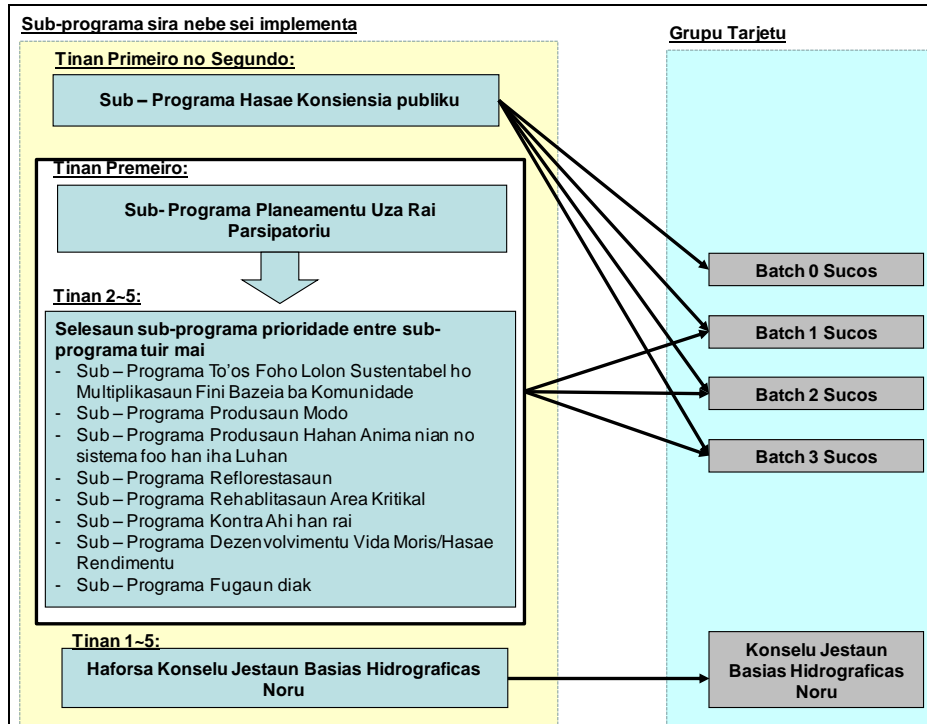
Sub-programa sira nebe sei implementa

Grupu Tarjetu

Tinan Primeiro no Segundo:

Sub – Programa Hasae Konsiensia publiku

Tinan Premeiro:

Sub- Programa Planeamentu Uza Rai Parsipatoriu

Tinan 2~5:

Selesaun sub-programa prioridade entre sub-programa tuir mai
- Sub – Programa To'os Foho Lolon Sustentabel ho Multiplikasaun Fini Bazeia ba Komunidade
- Sub – Programa Produsaun Modo
- Sub – Programa Produsaun Hahan Anima nian no sistema foo han iha Luhan
- Sub – Programa Reflorestasaun
- Sub – Programa Rehablitasaun Area Kritikal
- Sub – Programa Kontra Ahi han rai
- Sub – Programa Dezenvolvimentu Vida Moris/Hasae Rendimentu
- Sub – Programa Fugaun diak

Batch 0 Sucos

Batch 1 Sucos

Batch 2 Sucos

Batch 3 Sucos

Tinan 1~5:

Haforsa Konselu Jestaun Basias Hidrograficas Noru

Konselu Jestaun Basias Hidrograficas Noru